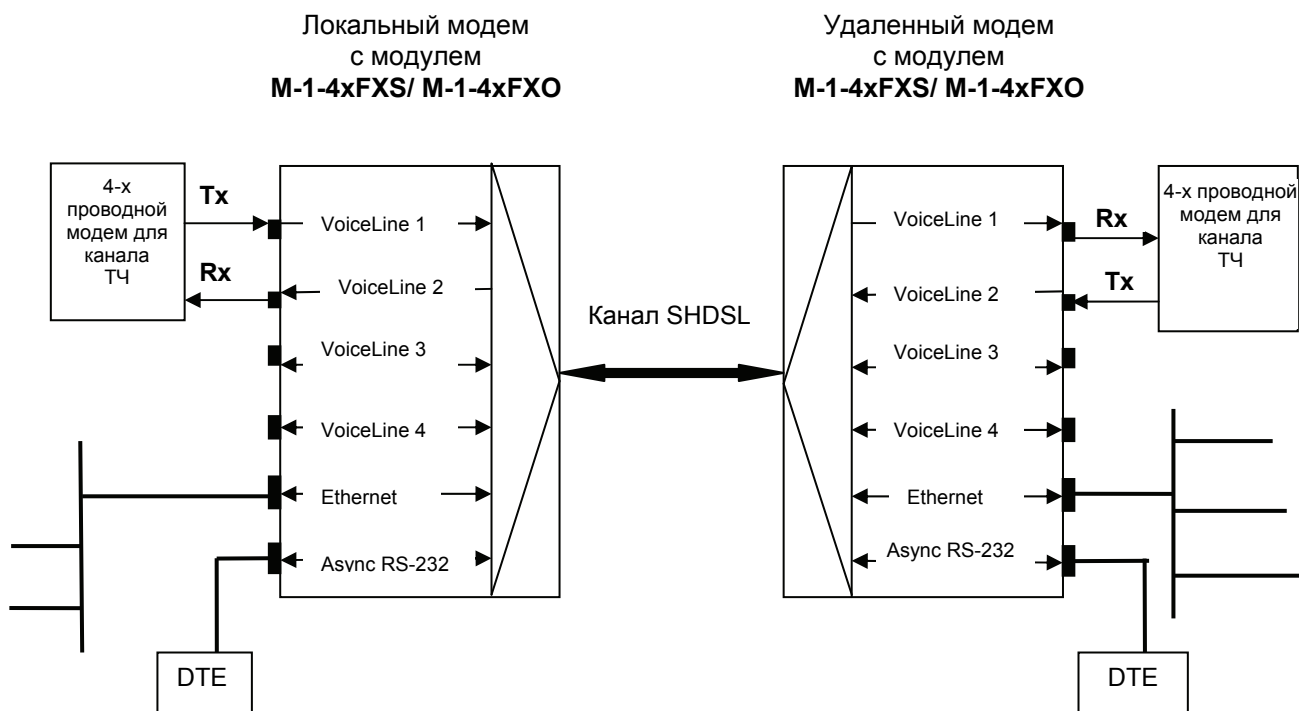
Локальный модем
с модулем
**M-1-4xFXS/ M-1-4xFXO**

Удаленный модем
с модулем
**M-1-4xFXS/ M-1-4xFXO**

4-х проводной модем для канала ТЧ

**Tx**

**Rx**

VoiceLine 1

VoiceLine 2

VoiceLine 3

VoiceLine 4

Ethernet

Async RS-232

Канал SHDSL

VoiceLine 1

VoiceLine 2

VoiceLine 3

VoiceLine 4

Ethernet

Async RS-232

**Rx**

**Tx**

4-х проводной модем для канала ТЧ

DTE

DTE